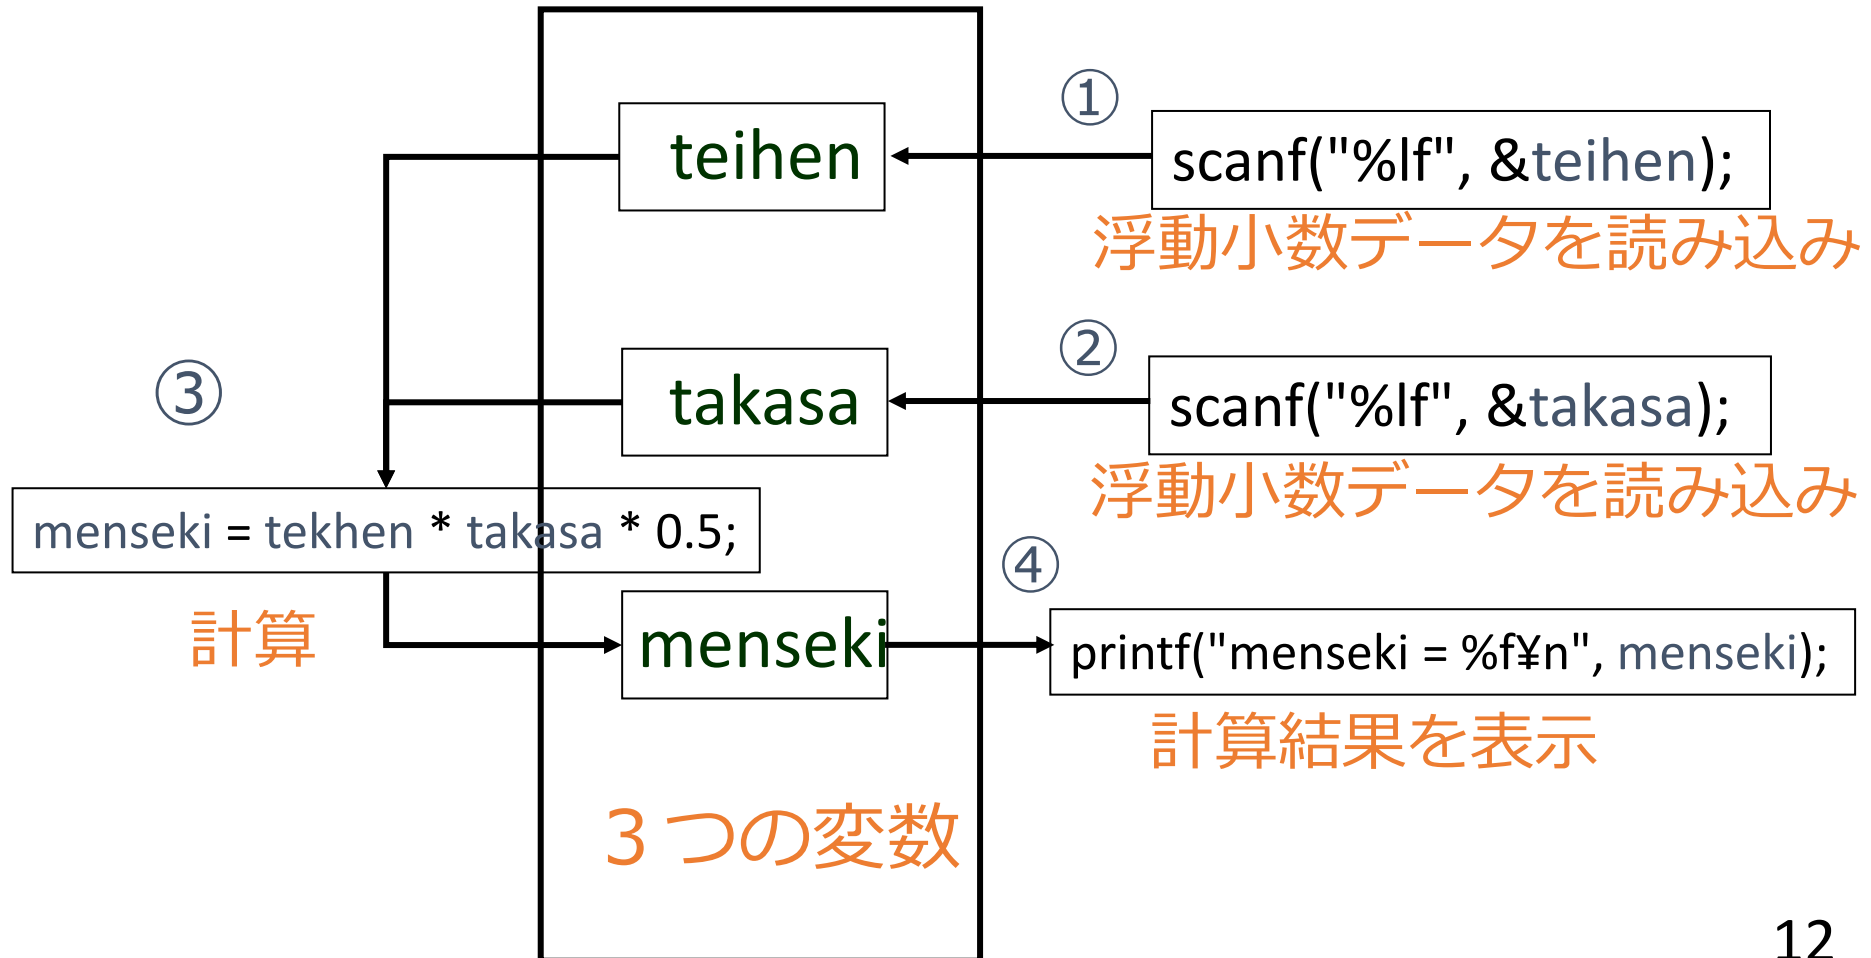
①
teihen
scanf("%lf", &teihen);
浮動小数データを読み込み

②
③
takasa
scanf("%lf", &takasa);
浮動小数データを読み込み

menseki = tekhen * takasa * 0.5;
計算

④
menseki
printf("menseki = %f¥n", menseki);
計算結果を表示

３つの変数

12